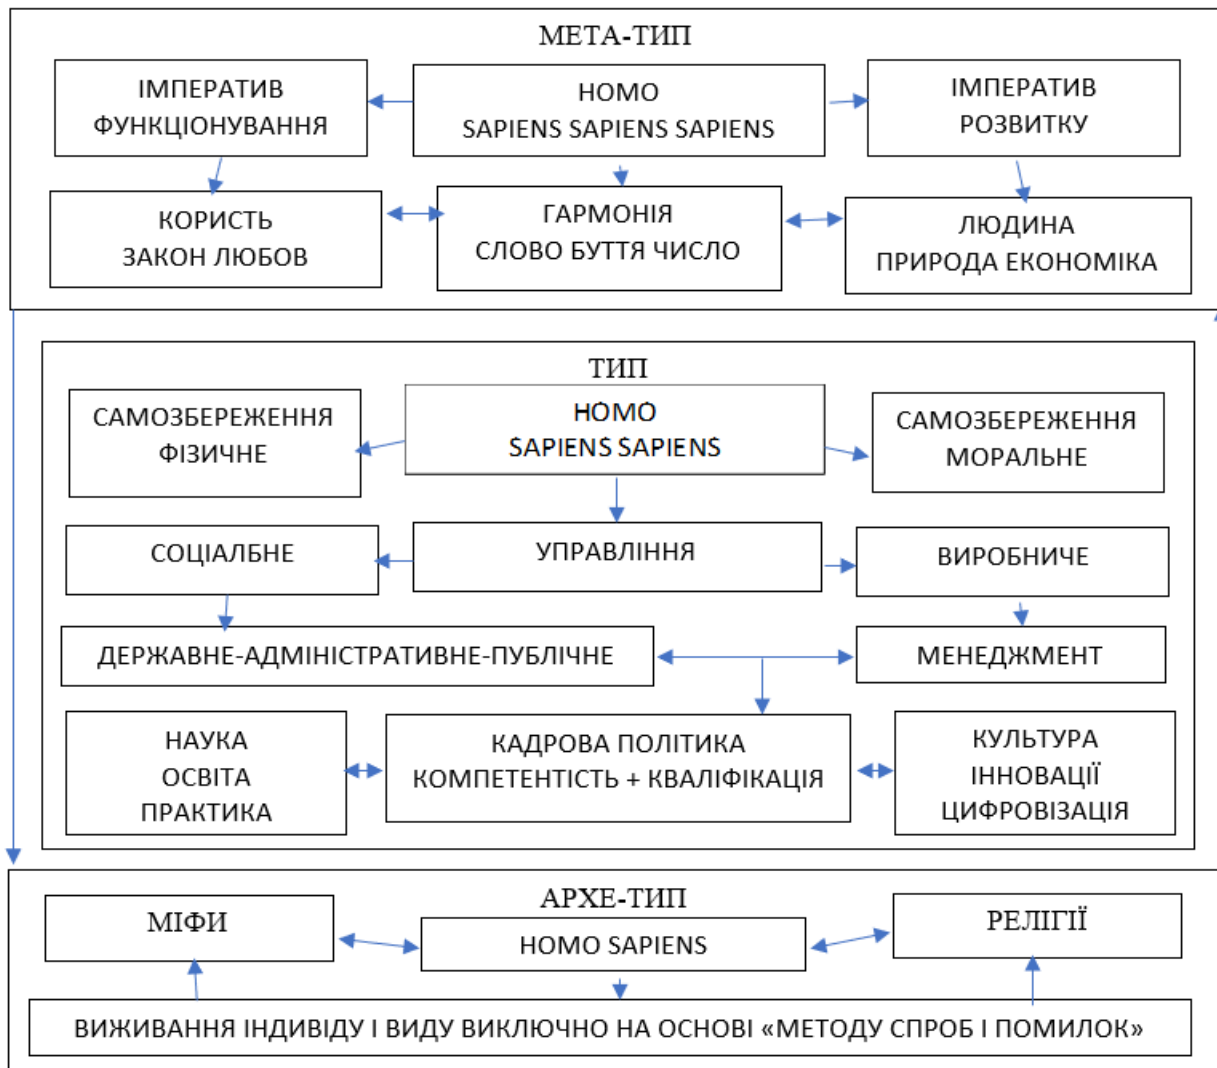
МЕТА-ТИП

ІМПЕРАТИВ ФУНКЦІОНУВАННЯ

HOMO SAPIENS SAPIENS SAPIENS

ІМПЕРАТИВ РОЗВИТКУ

КОРИСТЬ ЗАКОН ЛЮБОВ

ГАРМОНІЯ СЛОВО БУТТЯ ЧИСЛО

ЛЮДИНА ПРИРОДА ЕКОНОМІКА

ТИП

САМОЗБЕРЕЖЕННЯ ФІЗИЧНЕ

HOMO SAPIENS SAPIENS

САМОЗБЕРЕЖЕННЯ МОРАЛЬНЕ

СОЦІАЛБНЕ

УПРАВЛІННЯ

ВИРОБНИЧЕ

ДЕРЖАВНЕ-АДМІНІСТРАТИВНЕ-ПУБЛІЧНЕ

МЕНЕДЖМЕНТ

НАУКА ОСВІТА ПРАКТИКА

КАДРОВА ПОЛІТИКА КОМПЕТЕНТІСТЬ + КВАЛІФІКАЦІЯ

КУЛЬТУРА ІННОВАЦІЇ ЦИФРОВІЗАЦІЯ

АРХЕ-ТИП

МІФИ

HOMO SAPIENS

РЕЛІГІЇ

ВИЖИВАННЯ ІНДИВІДУ І ВИДУ ВИКЛЮЧНО НА ОСНОВІ «МЕТОДУ СПРОБ І ПОМИЛОК»